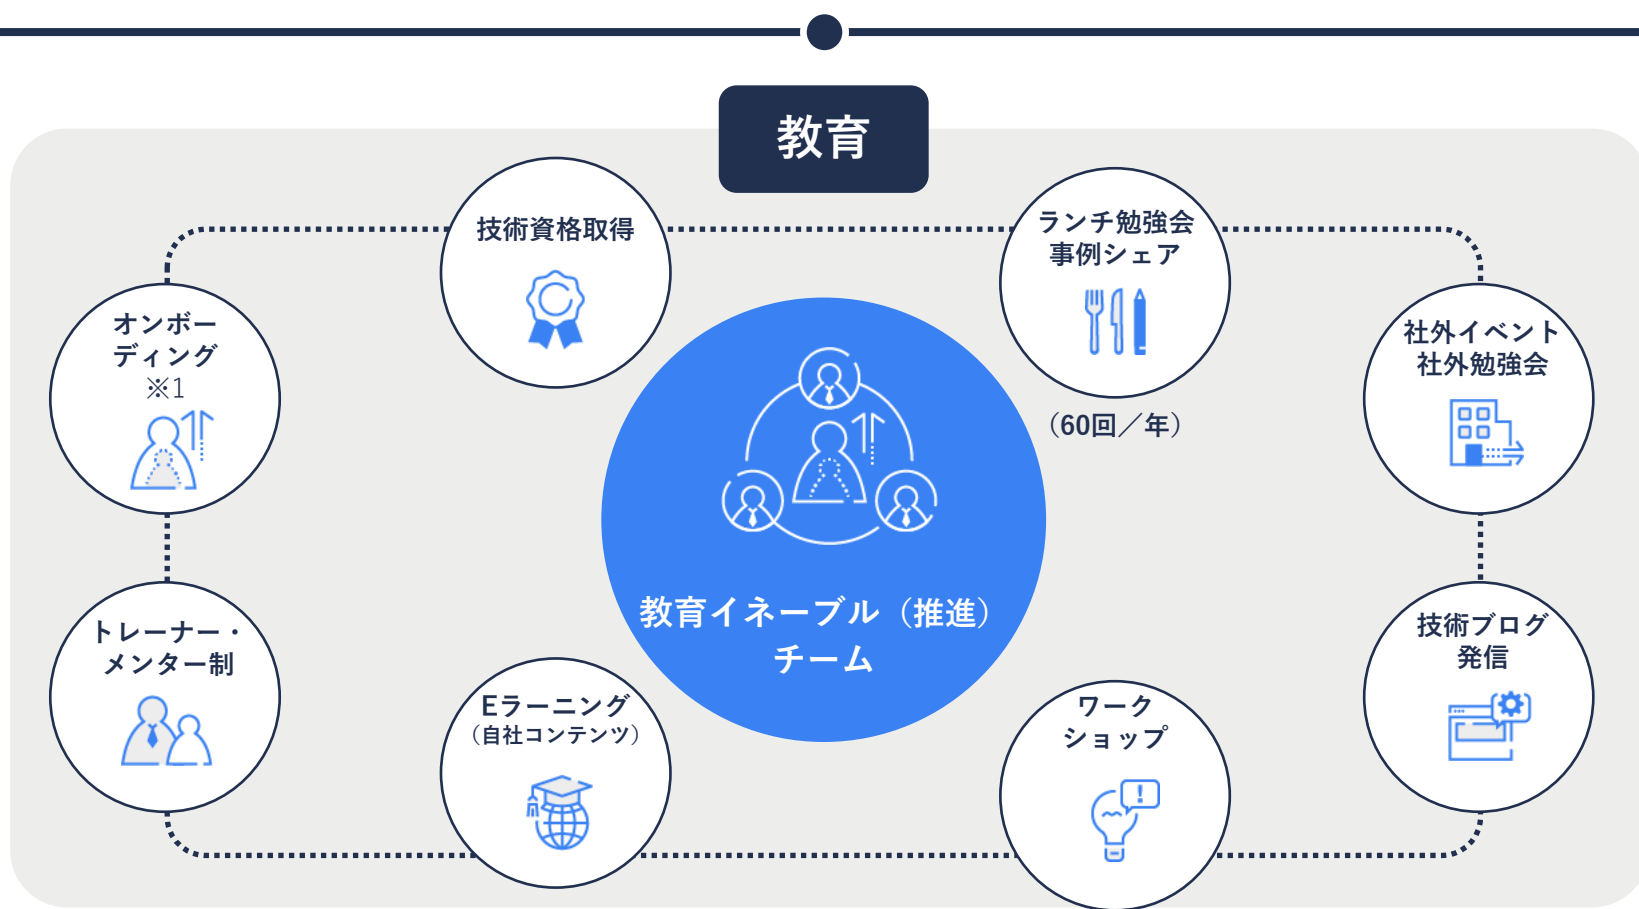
教育

技術資格取得

ランチ勉強会
事例シェア

(60回／年)

オンボーディング
※1

社外イベント
社外勉強会

教育イネーブル（推進）
チーム

トレーナー・
メンター制

技術ブログ
発信

Eラーニング
（自社コンテンツ）

ワーク
ショップ